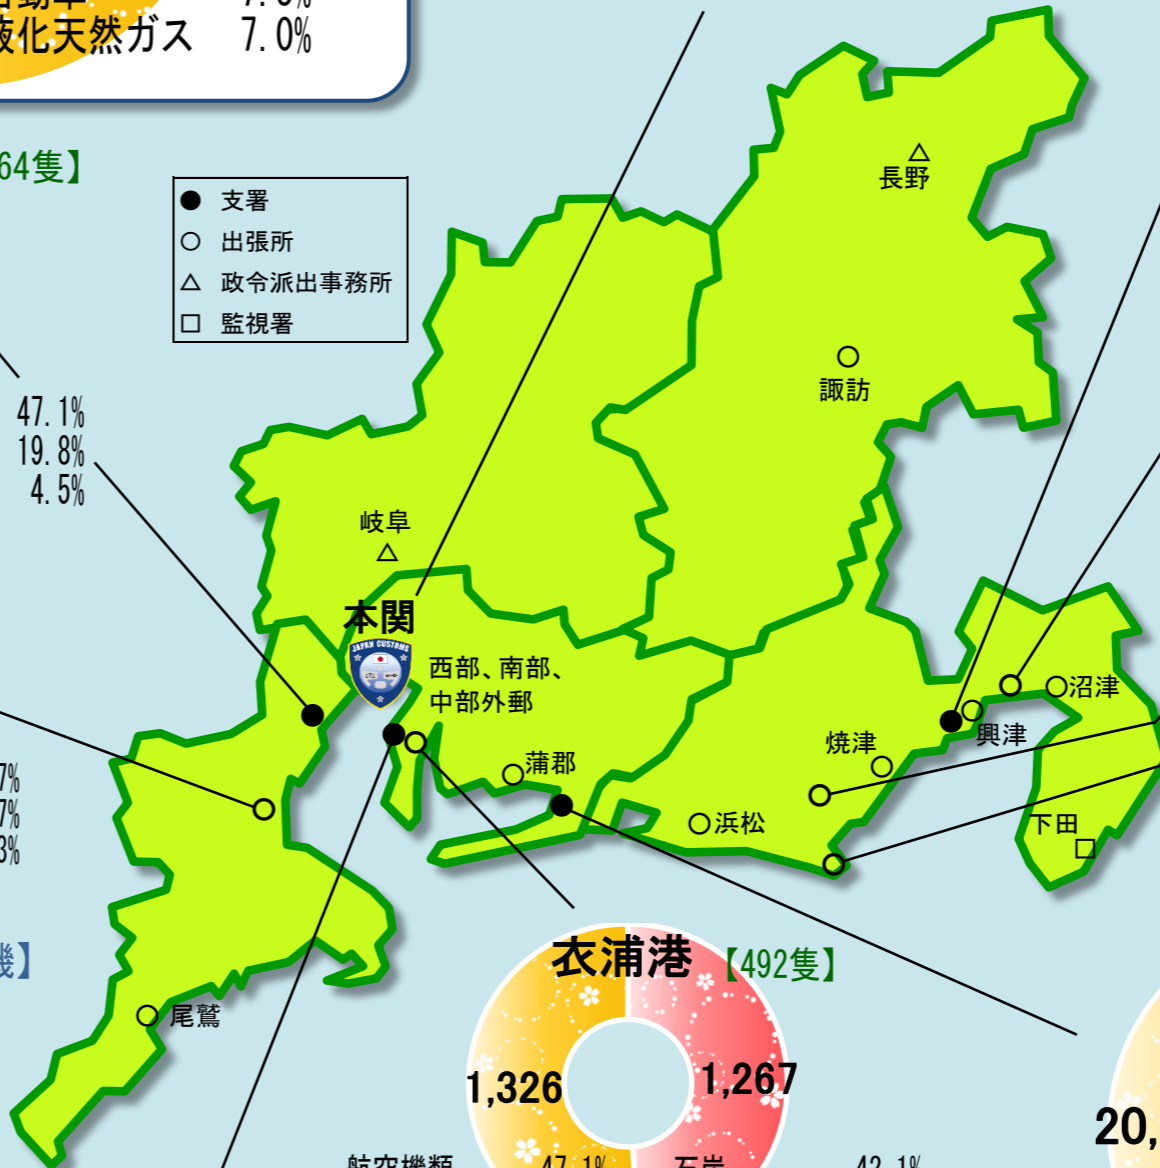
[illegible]
液化天然ガス 7.0%

64隻】

● 支署
○ 出張所
△ 政令派出事務所
□ 監視署

47.1%
19.8%
4.5%

7%
7%
3%

機】

長野
諏訪
岐阜
本関
JAPAN CUSTOMS
西部、南部、中部外郵
蒲郡
浜松
焼津
興津
沼津
下田
尾鷲

衣浦港【492隻】
1,326
1,267
航空機類 47.1%
石炭 42.1%
20,